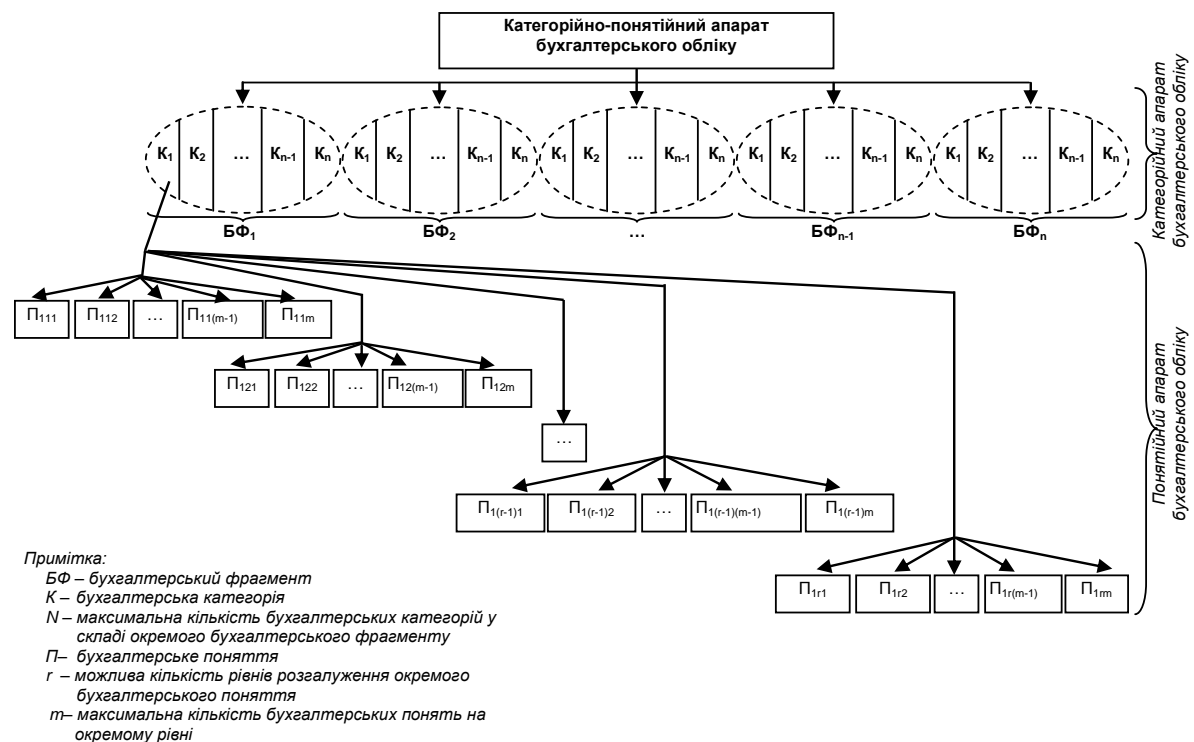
Категорійно-понятійний апарат бухгалтерського обліку

$К_1$ $К_2$ … $К_{n-1}$ $К_n$ $К_1$ $К_2$ … $К_{n-1}$ $К_n$ $К_1$ $К_2$ … $К_{n-1}$ $К_n$ $К_1$ $К_2$ … $К_{n-1}$ $К_n$ $К_1$ $К_2$ … $К_{n-1}$ $К_n$

$БФ_1$ $БФ_2$ … $БФ_{n-1}$ $БФ_n$

Категорійний апарат бухгалтерського обліку

$П_{111}$ $П_{112}$ … $П_{11(m-1)}$ $П_{11m}$

$П_{121}$ $П_{122}$ … $П_{12(m-1)}$ $П_{12m}$

…

$П_{1(r-1)1}$ $П_{1(r-1)2}$ … $П_{1(r-1)(m-1)}$ $П_{1(r-1)m}$

$П_{1r1}$ $П_{1r2}$ … $П_{1r(m-1)}$ $П_{1rm}$

Понятійний апарат бухгалтерського обліку

Примітка:
БФ – бухгалтерський фрагмент
К – бухгалтерська категорія
N – максимальна кількість бухгалтерських категорій у складі окремого бухгалтерського фрагменту
П– бухгалтерське поняття
r – можлива кількість рівнів розгалуження окремого бухгалтерського поняття
m– максимальна кількість бухгалтерських понять на окремому рівні